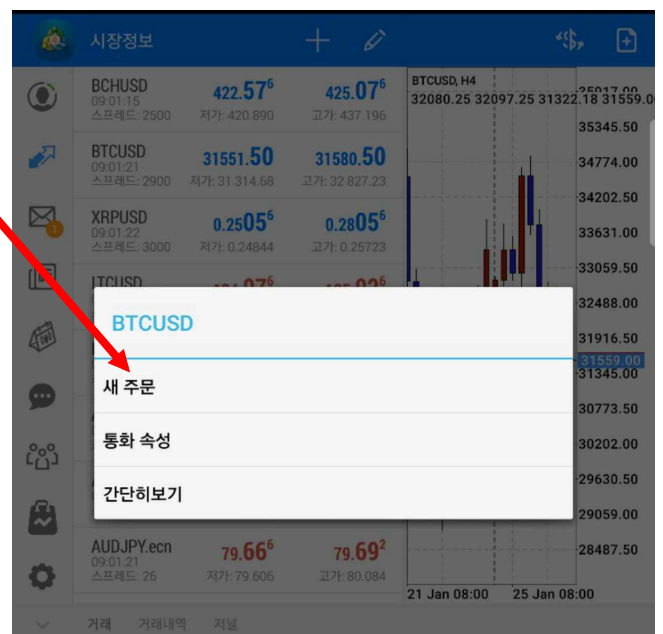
시장정보

BCHUSD 09:01:15 스프레드: 2500 422.57⁶ 저가: 420.890 425.07⁶ 고가: 437.196

BTCUSD 09:01:21 스프레드: 2900 31551.50 저가: 31 314.68 31580.50 고가: 32 827.23

XRPUSD 09:01:22 스프레드: 3000 0.2505⁶ 저가: 0.24844 0.2805⁶ 고가: 0.25723

LTCUSD

BTCUSD, H4
32080.25 32097.25 31322.18 31559.00

35345.50
34774.00
34202.50
33631.00
33059.50
32488.00
31916.50
31559.00
31345.00
30773.50
30202.00
29630.50
29059.00
28487.50

BTCUSD

새 주문

통화 속성

간단히보기

AUDJPY.ecn 09:01:21 스프레드: 26 79.66⁶ 저가: 79.606 79.69² 고가: 80.084

21 Jan 08:00 25 Jan 08:00

거래 거래내역 저널